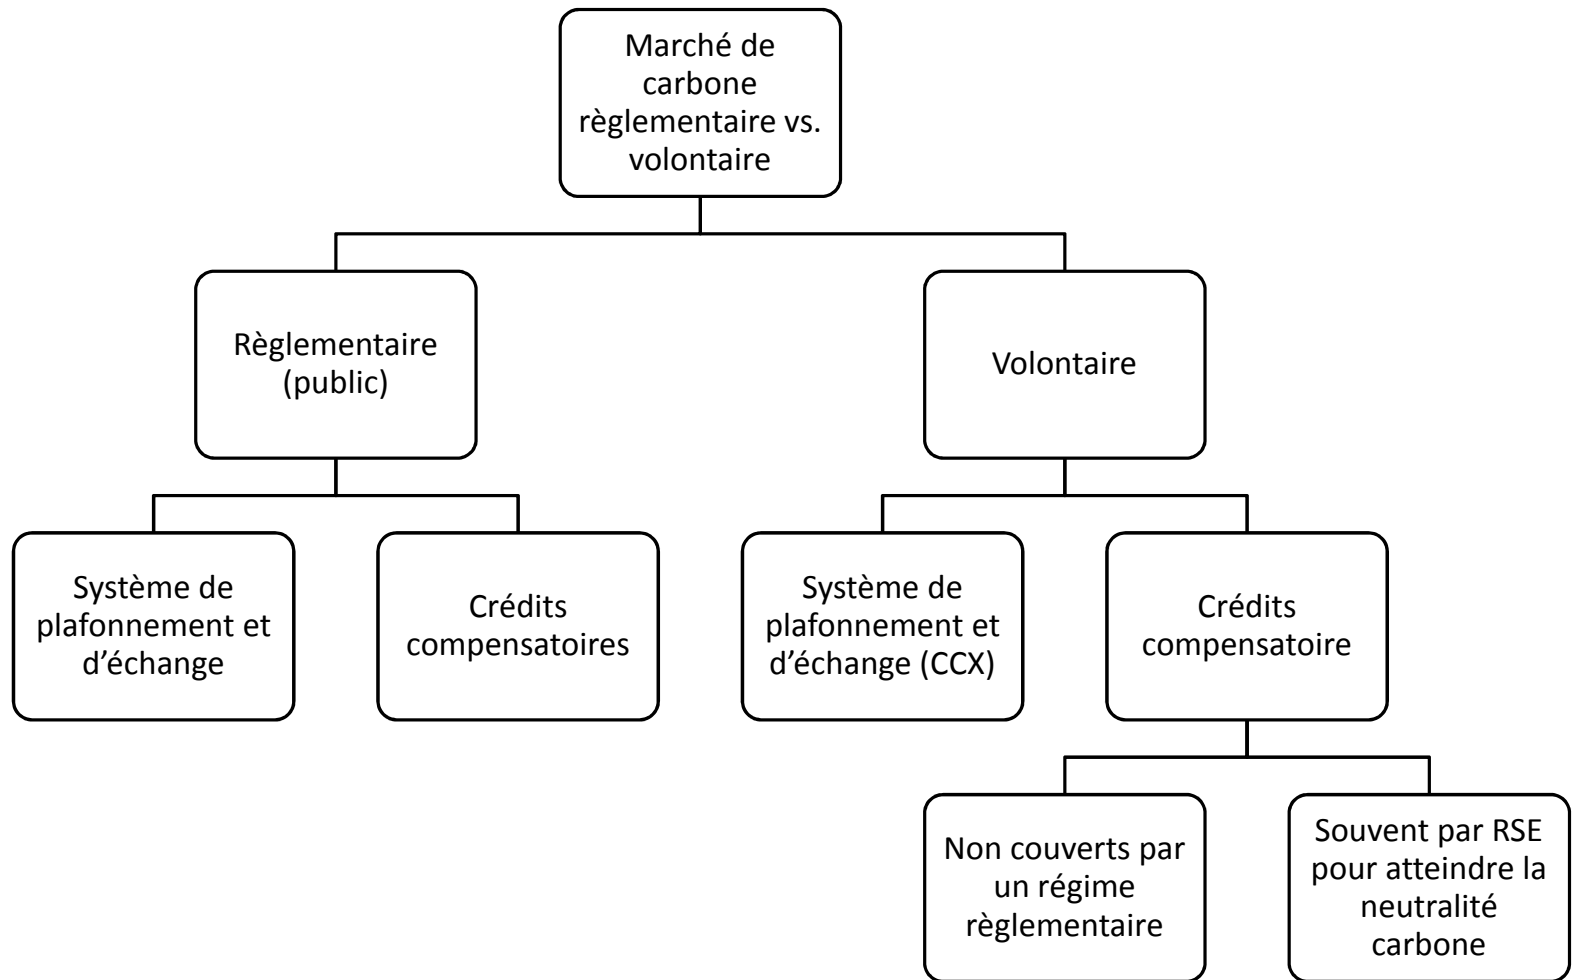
Marché de carbone règlementaire vs. volontaire

Règlementaire (public)

Volontaire

Système de plafonnement et d'échange

Crédits compensatoires

Système de plafonnement et d'échange (CCX)

Crédits compensatoire

Non couverts par un régime règlementaire

Souvent par RSE pour atteindre la neutralité carbone